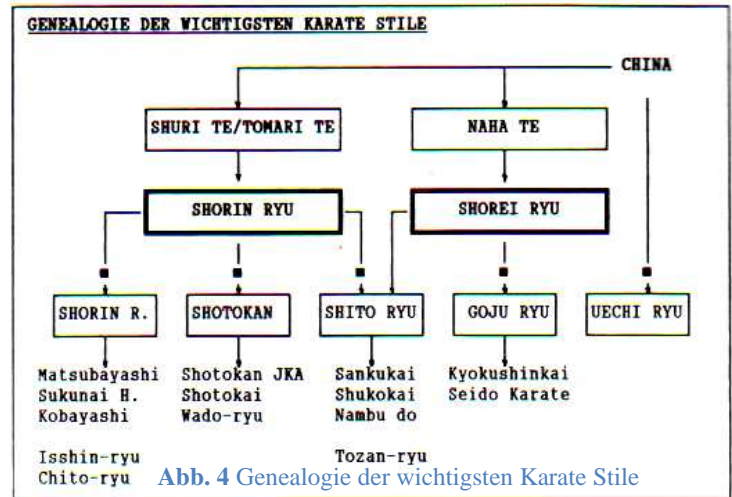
GENEALOGIE DER WICHTIGSTEN KARATE STILE

CHINA

SHURI TE/TOMARI TE

NAHA TE

SHORIN RYU

SHOREI RYU

SHORIN R.

SHOTOKAN

SHITO RYU

GOJU RYU

UECHI RYU

Matsubayashi
Sukunai H.
Kobayashi

Isshin-ryu
Chito-ryu

Shotokan JKA
Shotokai
Wado-ryu

Sankukai
Shukokai
Nambu do

Tozan-ryu

Kyokushinkai
Seido Karate

**Abb. 4** Genealogie der wichtigsten Karate Stile